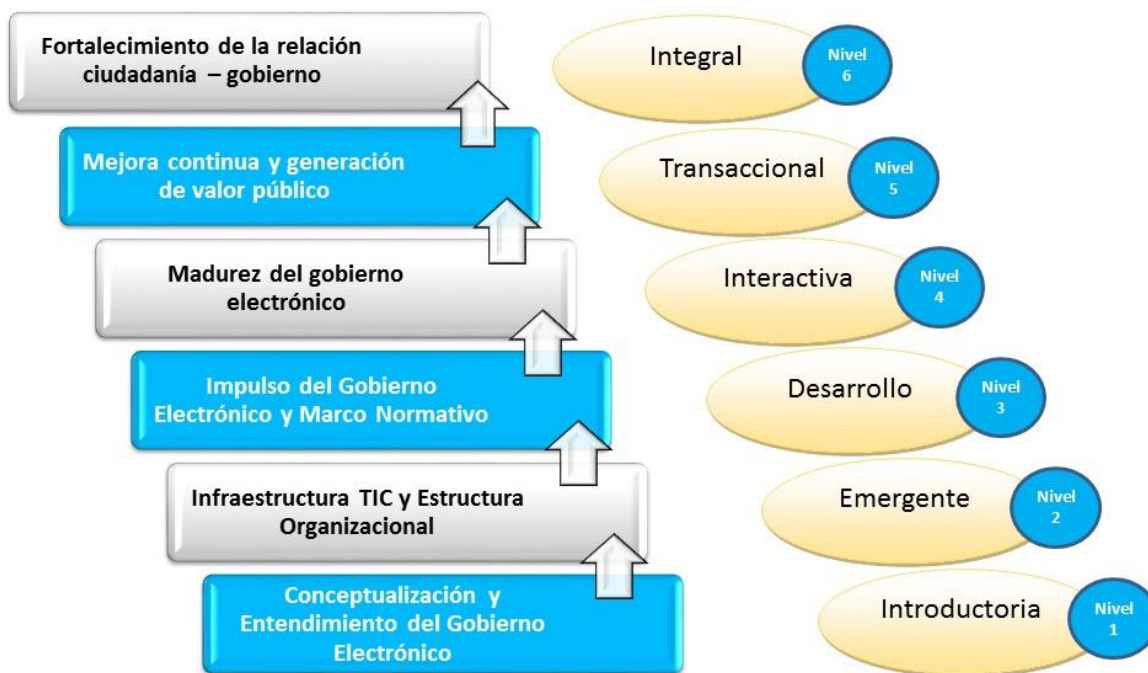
Fortalecimiento de la relación ciudadanía – gobierno

Integral
Nivel 6

Mejora continua y generación de valor público

Transaccional
Nivel 5

Madurez del gobierno electrónico

Interactiva
Nivel 4

Impulso del Gobierno Electrónico y Marco Normativo

Desarrollo
Nivel 3

Infraestructura TIC y Estructura Organizacional

Emergente
Nivel 2

Conceptualización y Entendimiento del Gobierno Electrónico

Introductoria
Nivel 1